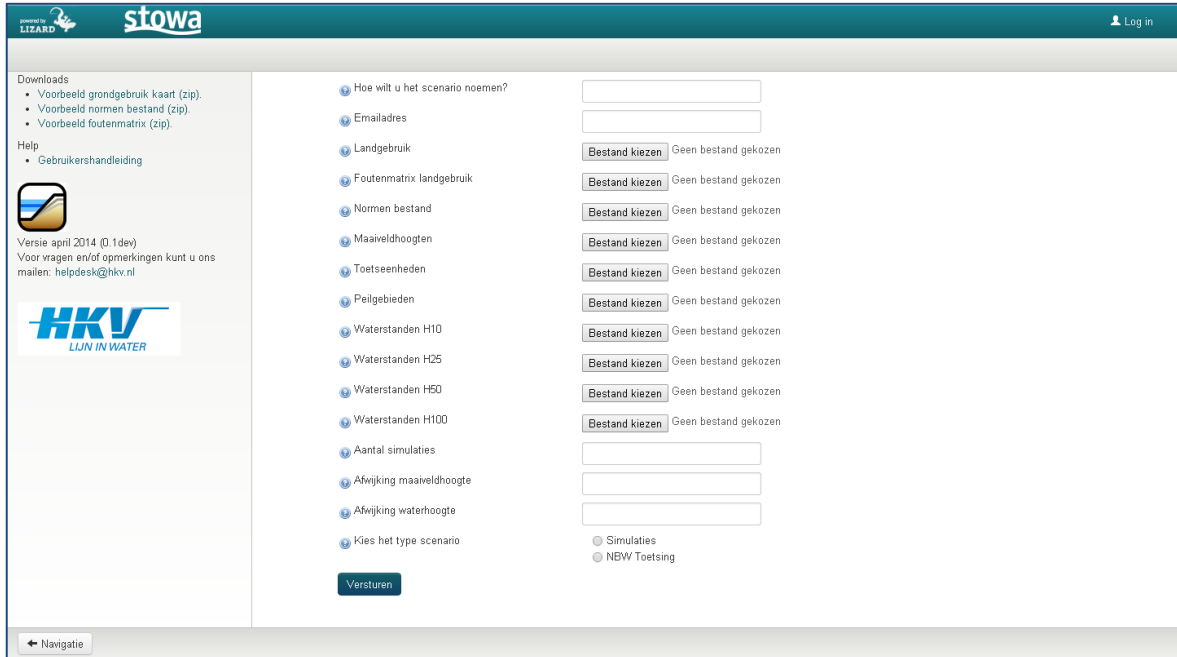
powered by LIZARD stowa

Log in

Downloads
• Voorbeeld grondgebruik kaart (zip).
• Voorbeeld normen bestand (zip).
• Voorbeeld foutenmatrix (zip).

Help
• Gebruikershandleiding

Versie april 2014 (0.1dev)
Voor vragen en/of opmerkingen kunt u ons mailen: helpdesk@hkv.nl

HKV LIJN IN WATER

Hoe wilt u het scenario noemen?

Emailadres

Landgebruik Bestand kiezen Geen bestand gekozen

Foutenmatrix landgebruik Bestand kiezen Geen bestand gekozen

Normen bestand Bestand kiezen Geen bestand gekozen

Maaiveldhoogten Bestand kiezen Geen bestand gekozen

Toetseenheden Bestand kiezen Geen bestand gekozen

Peilgebieden Bestand kiezen Geen bestand gekozen

Waterstanden H10 Bestand kiezen Geen bestand gekozen

Waterstanden H25 Bestand kiezen Geen bestand gekozen

Waterstanden H50 Bestand kiezen Geen bestand gekozen

Waterstanden H100 Bestand kiezen Geen bestand gekozen

Aantal simulaties

Afwijking maaiveldhoogte

Afwijking waterhoogte

Kies het type scenario
Simulaties
NBW Toetsing

Versturen

Navigatie